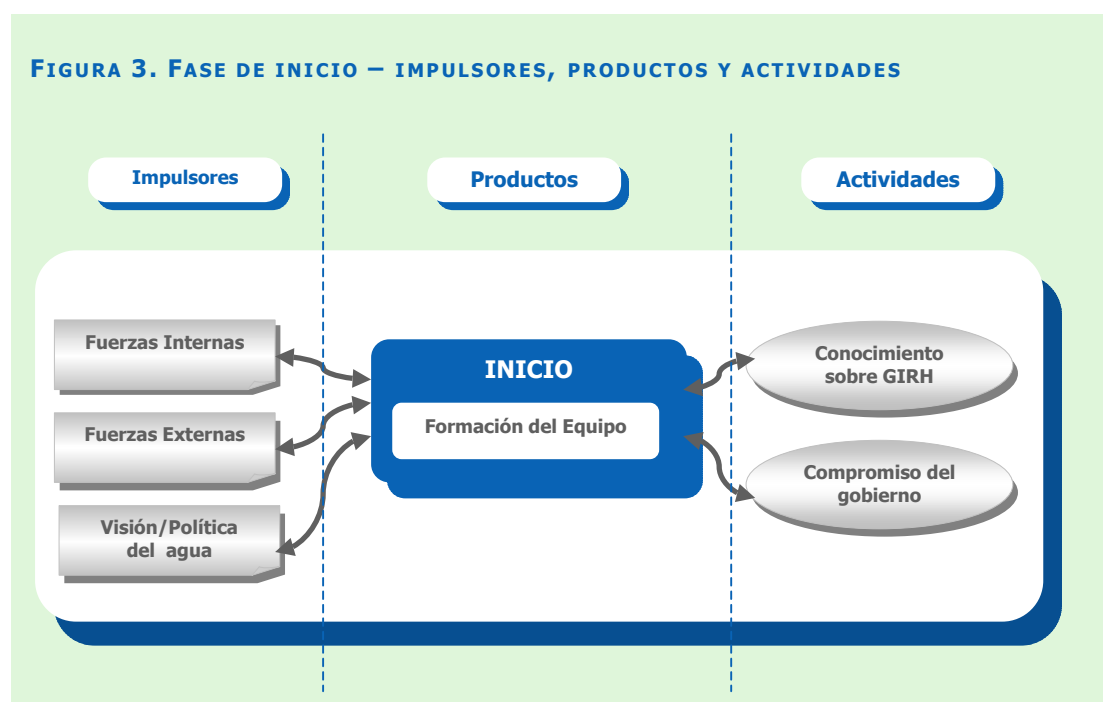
FIGURA 3. FASE DE INICIO – IMPULSORES, PRODUCTOS Y ACTIVIDADES

Impulsores

Productos

Actividades

Fuerzas Internas

Fuerzas Externas

Visión/Política del agua

INICIO

Formación del Equipo

Conocimiento sobre GIRH

Compromiso del gobierno